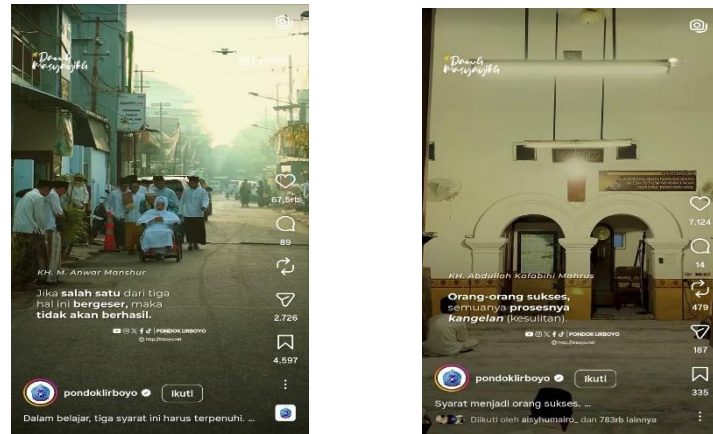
Dawuh Masyayikh

KH. M. Anwar Manshur

Jika salah satu dari tiga hal ini bergeser, maka tidak akan berhasil.

PONDOK LIRBOYO

67,5rb

89

2.726

4.597

pondoklirboyo

Ikuti

Dalam belajar, tiga syarat ini harus terpenuhi. ...

Dawuh Masyayikh

KH. Abdullah Kafabihi Mahrus

Orang-orang sukses, semuanya prosesnya kangelan (kesulitan).

7.124

14

479

187

335

pondoklirboyo

Ikuti

Syarat menjadi orang sukses. ...

Diikuti oleh aisyhumaira_ dan 783rb lainnya